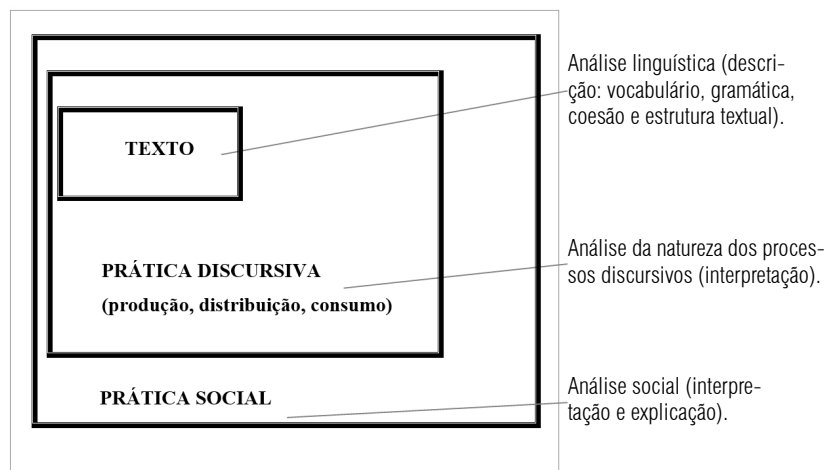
TEXTO

PRÁTICA DISCURSIVA

(produção, distribuição, consumo)

PRÁTICA SOCIAL

Análise linguística (descrição: vocabulário, gramática, coesão e estrutura textual).

Análise da natureza dos processos discursivos (interpretação).

Análise social (interpretação e explicação).